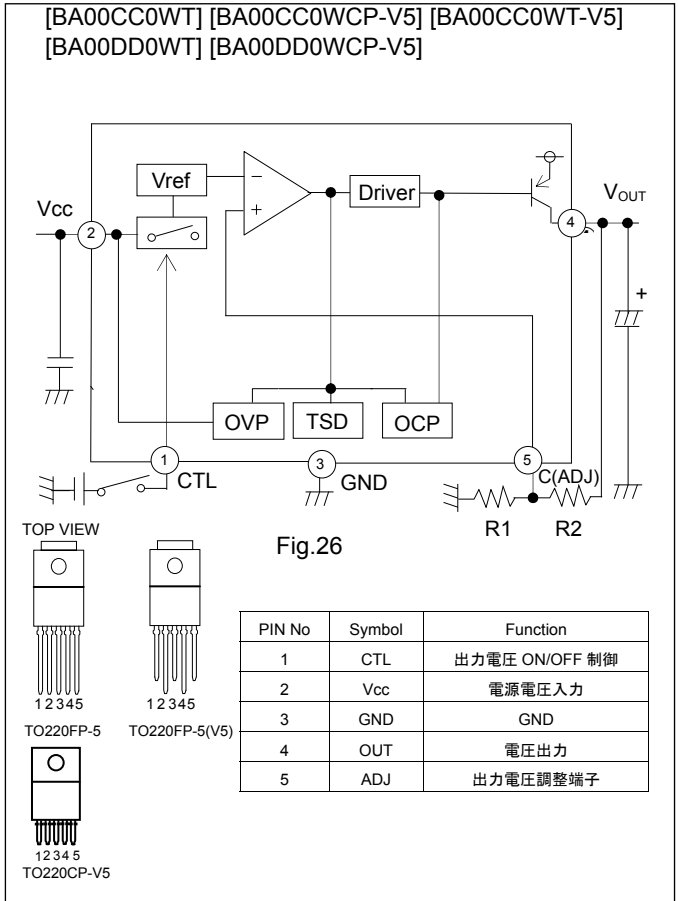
[BA00CC0WT] [BA00CC0WCP-V5] [BA00CC0WT-V5]
[BA00DD0WT] [BA00DD0WCP-V5]

Vref
−
+
Driver
Vcc
2
4
$V_{OUT}$
+
OVP
TSD
OCP
1
CTL
3
GND
5
C(ADJ)
R1
R2

TOP VIEW
Fig.26

12345
TO220FP-5
12345
TO220FP-5(V5)
12345
TO220CP-V5

| PIN No | Symbol | Function |
|---|---|---|
| 1 | CTL | 出力電圧 ON/OFF 制御 |
| 2 | Vcc | 電源電圧入力 |
| 3 | GND | GND |
| 4 | OUT | 電圧出力 |
| 5 | ADJ | 出力電圧調整端子 |